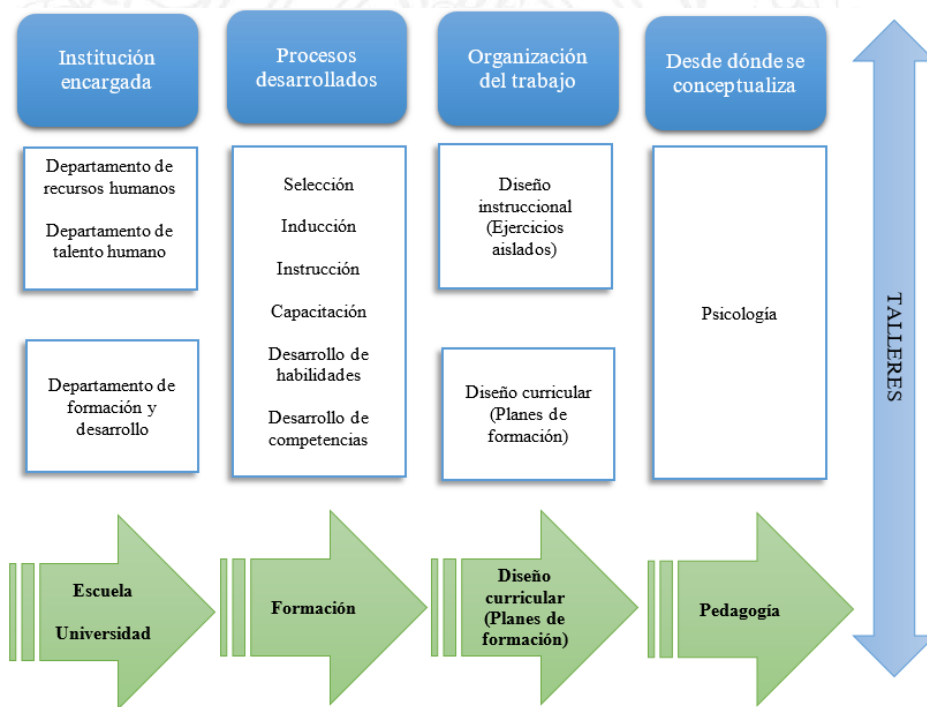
Institución encargada

Procesos desarrollados

Organización del trabajo

Desde dónde se conceptualiza

Departamento de recursos humanos

Departamento de talento humano

Departamento de formación y desarrollo

Selección

Inducción

Instrucción

Capacitación

Desarrollo de habilidades

Desarrollo de competencias

Diseño instruccional (Ejercicios aislados)

Diseño curricular (Planes de formación)

Psicología

TALLERES

Escuela

Universidad

Formación

Diseño curricular (Planes de formación)

Pedagogía